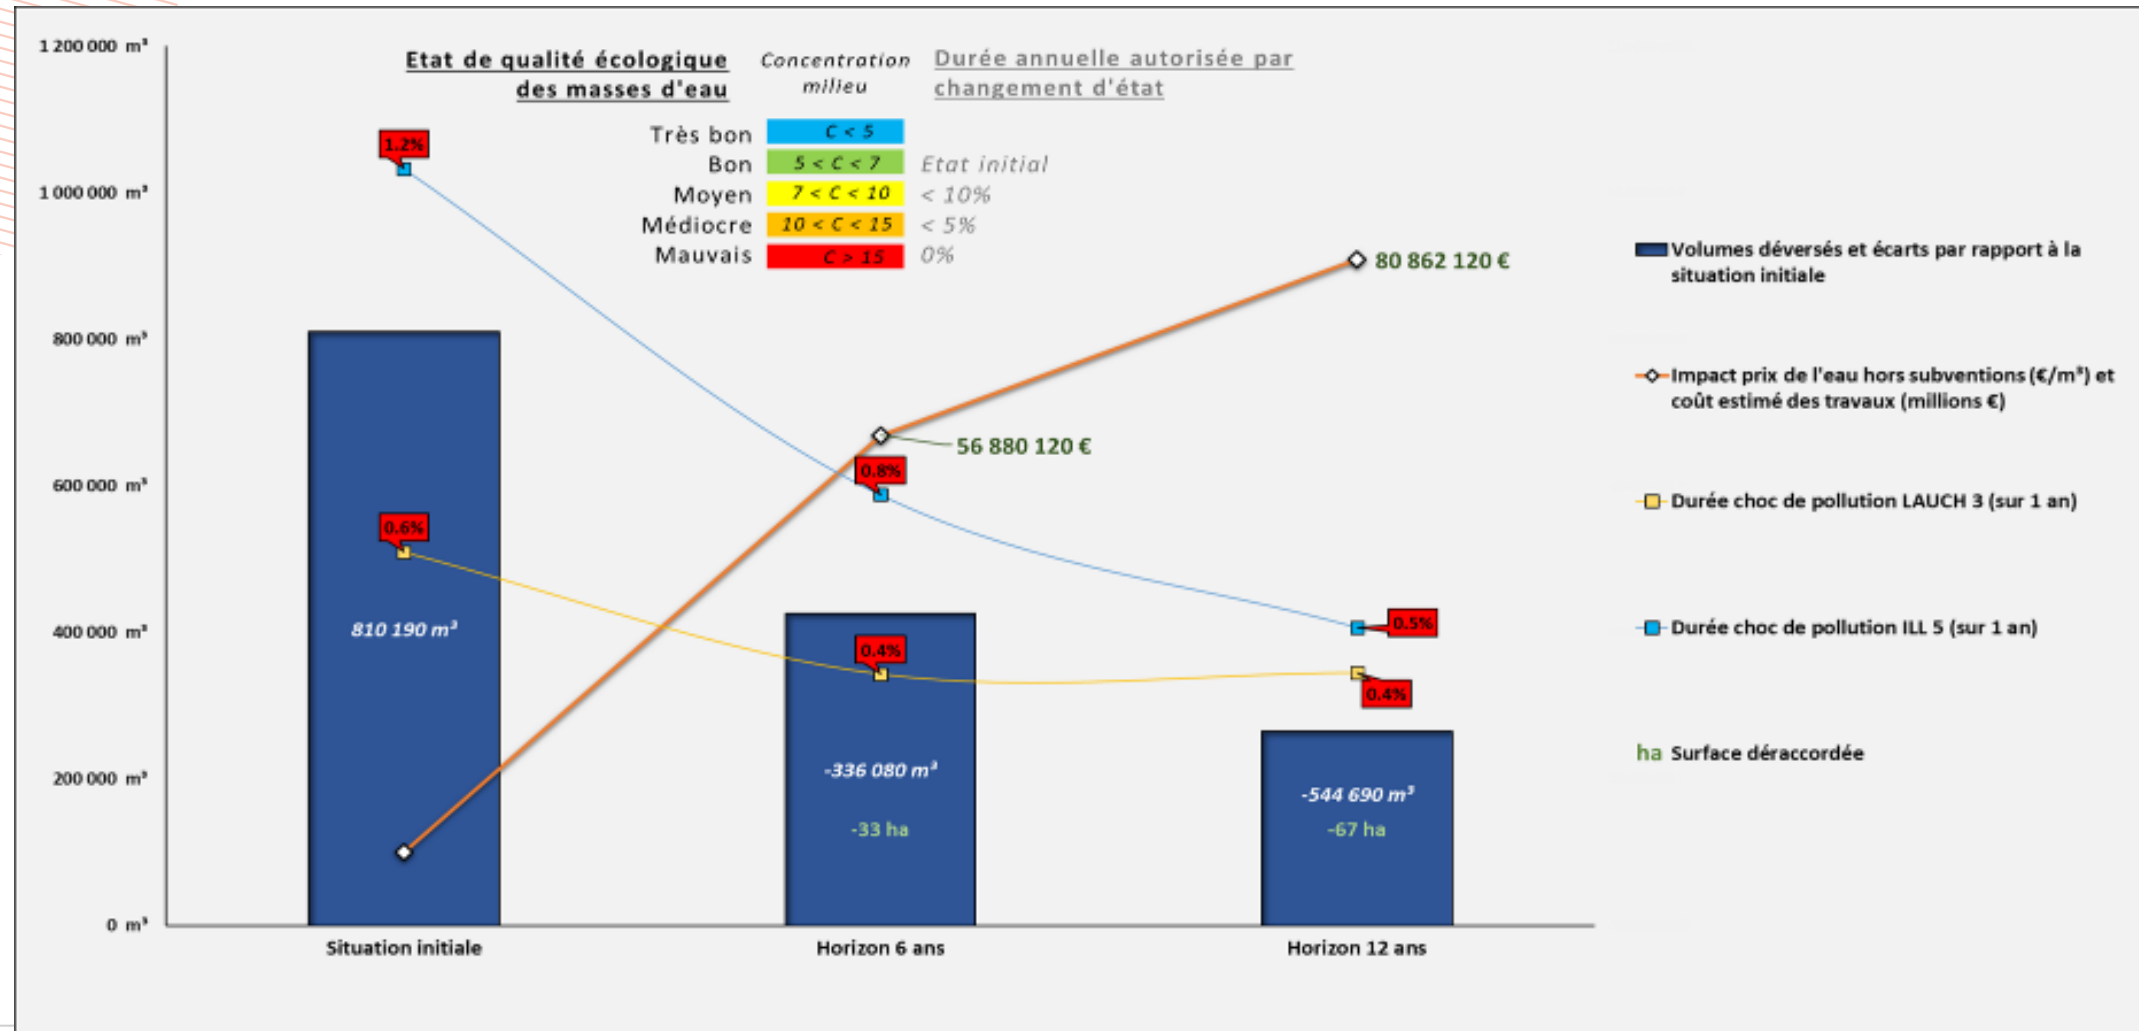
1 200 000 m³
1 000 000 m³
800 000 m³
600 000 m³
400 000 m³
200 000 m³
0 m³

Etat de qualité écologique des masses d'eau

Concentration milieu

Durée annuelle autorisée par changement d'état

| Etat de qualité écologique des masses d'eau | Concentration milieu | Durée annuelle autorisée par changement d'état |
|---|---|---|
| Très bon | C < 5 | |
| Bon | 5 < C < 7 | Etat initial |
| Moyen | 7 < C < 10 | < 10% |
| Médiocre | 10 < C < 15 | < 5% |
| Mauvais | C > 15 | 0% |

1.2%
0.6%
810 190 m³
0.8%
56 880 120 €
0.4%
-336 080 m³
-33 ha
80 862 120 €
0.5%
0.4%
-544 690 m³
-67 ha

Situation initiale
Horizon 6 ans
Horizon 12 ans

Volumes déversés et écarts par rapport à la situation initiale
Impact prix de l'eau hors subventions (€/m³) et coût estimé des travaux (millions €)
Durée choc de pollution LAUCH 3 (sur 1 an)
Durée choc de pollution ILL 5 (sur 1 an)
ha Surface déraccordée